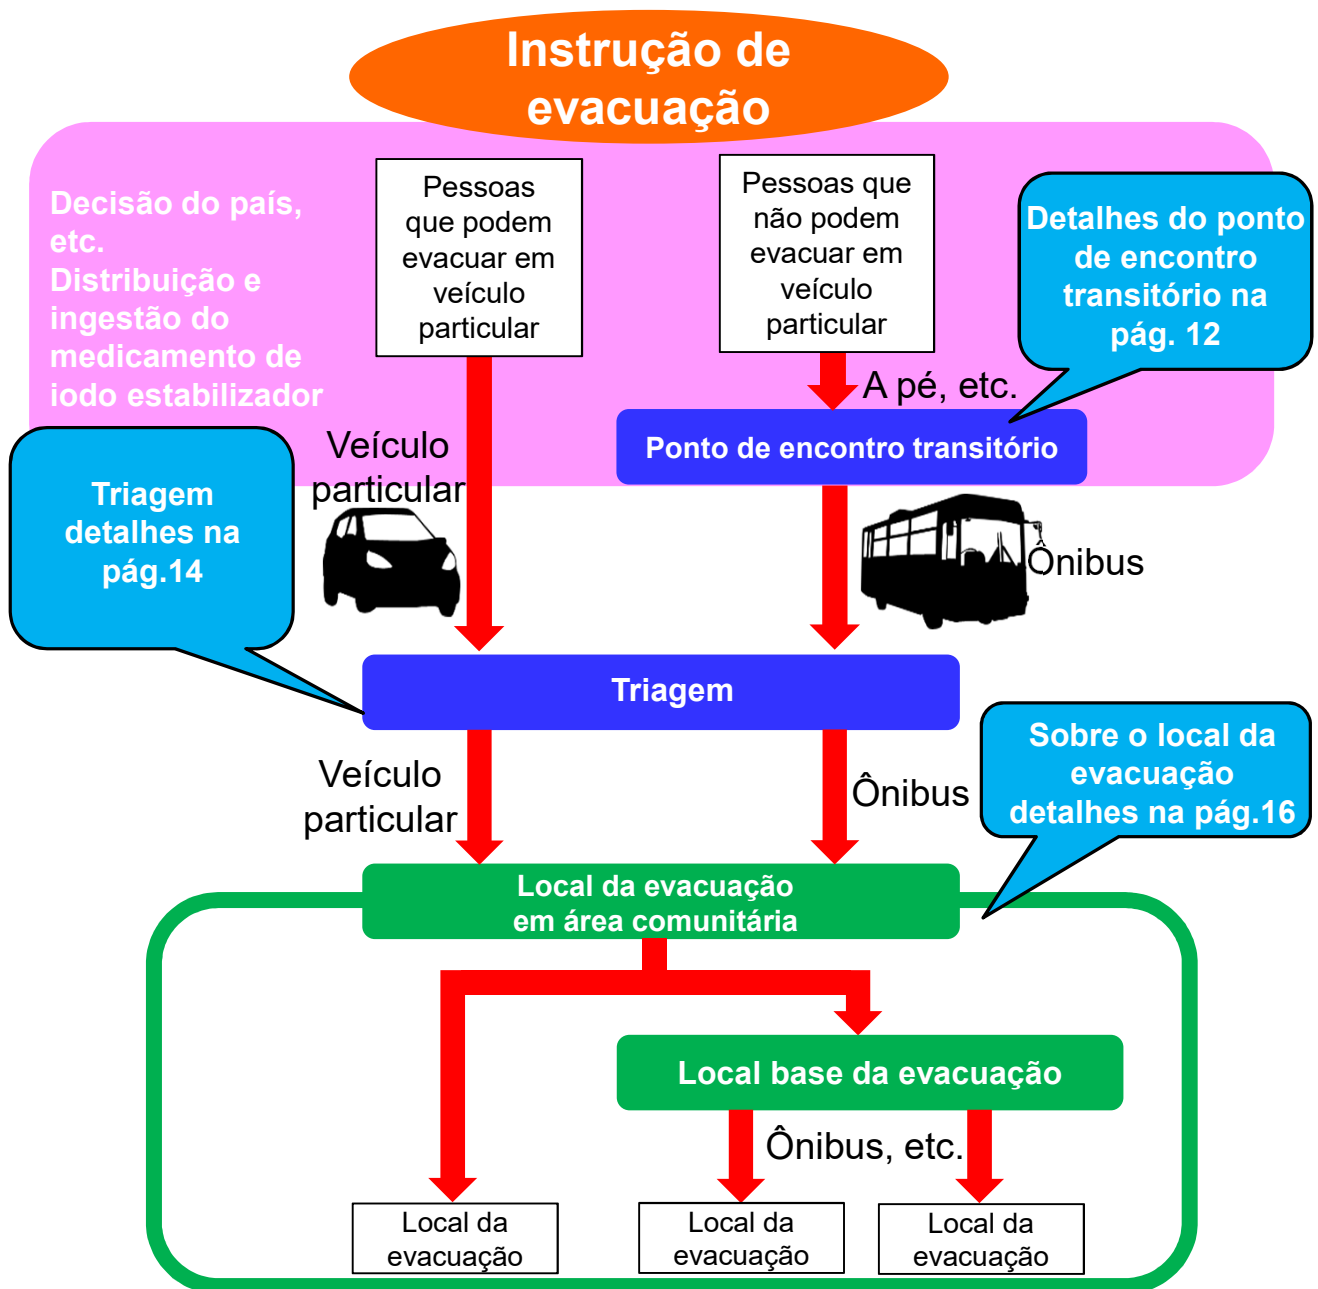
Instrução de evacuação

Decisão do país, etc.
Distribuição e ingestão do medicamento de iodo estabilizador

Pessoas que podem evacuar em veículo particular

Pessoas que não podem evacuar em veículo particular

Detalhes do ponto de encontro transitório na pág. 12

A pé, etc.

Ponto de encontro transitório

Veículo particular

Triagem detalhes na pág.14

Ônibus

Triagem

Veículo particular

Ônibus

Sobre o local da evacuação detalhes na pág.16

Local da evacuação em área comunitária

Local base da evacuação

Ônibus, etc.

Local da evacuação

Local da evacuação

Local da evacuação